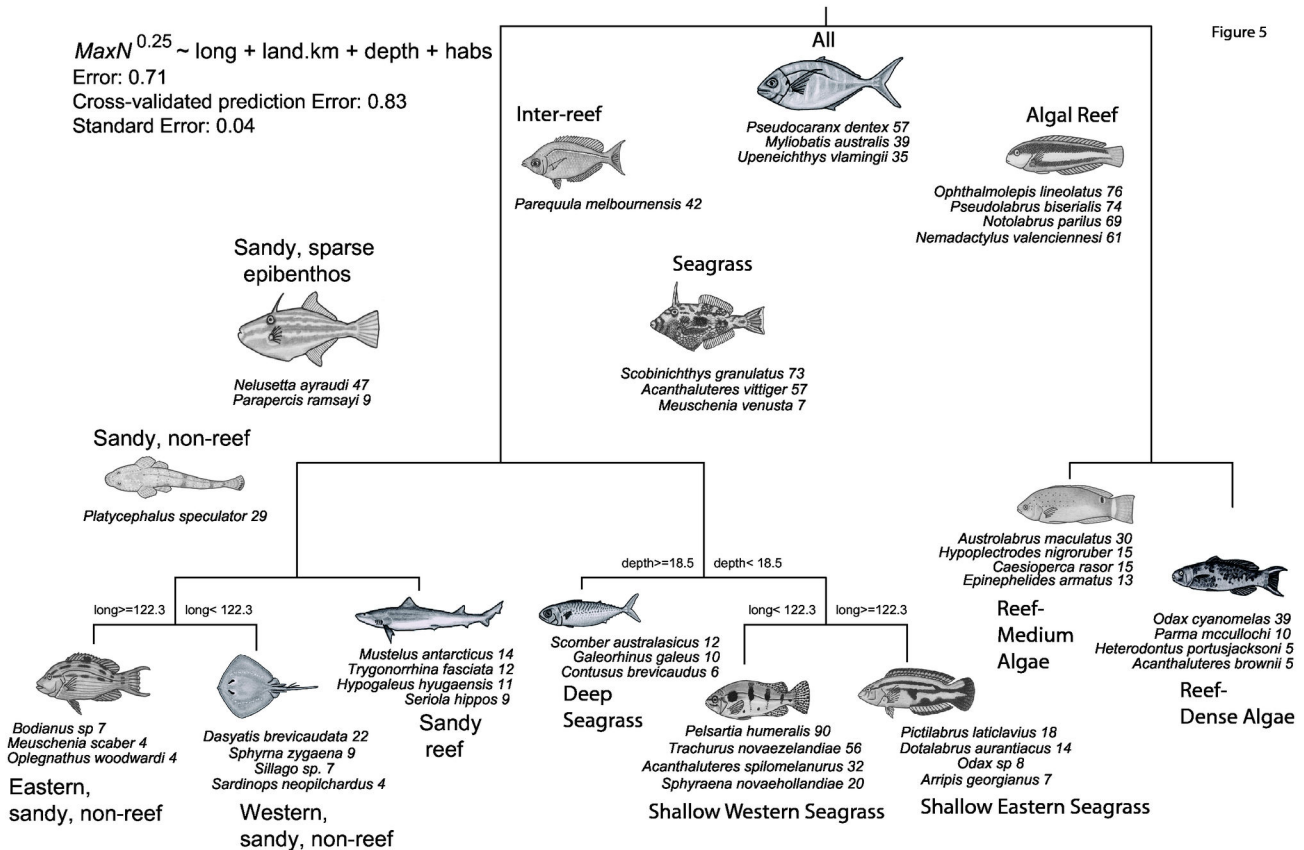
Figure 5

$MaxN^{0.25}$ ~ long + land.km + depth + habs
Error: 0.71
Cross-validated prediction Error: 0.83
Standard Error: 0.04

All
Pseudocaranx dentex 57
Myliobatis australis 39
Upeneichthys vlamingii 35

Inter-reef
Parequula melbournensis 42

Algal Reef
Ophthalmolepis lineolatus 76
Pseudolabrus biserialis 74
Notolabrus parilus 69
Nemadactylus valenciennesi 61

Sandy, sparse epibenthos
Nelusetta ayraudi 47
Parapercis ramsayi 9

Seagrass
Scobinichthys granulatus 73
Acanthaluteres vittiger 57
Meuschenia venusta 7

Sandy, non-reef
Platycephalus speculator 29

Austrolabrus maculatus 30
Hypoplectrodes nigroruber 15
Caesioperca rasor 15
Epinephelides armatus 13

Reef-
Medium
Algae

Odax cyanomelas 39
Parma mccullochi 10
Heterodontus portusjacksoni 5
Acanthaluteres brownii 5

Reef-
Dense Algae

long>=122.3
long< 122.3

Bodianus sp 7
Meuschenia scaber 4
Oplegnathus woodwardi 4
Eastern, sandy, non-reef

Dasyatis brevicaudata 22
Sphyrna zygaena 9
Sillago sp. 7
Sardinops neopilchardus 4
Western, sandy, non-reef

Mustelus antarcticus 14
Trygonorrhina fasciata 12
Hypogaleus hyugaensis 11
Seriola hippos 9
Sandy reef

depth>=18.5
depth< 18.5

Scomber australasicus 12
Galeorhinus galeus 10
Contusus brevicaudus 6
Deep Seagrass

long< 122.3
long>=122.3

Pelsartia humeralis 90
Trachurus novaezelandiae 56
Acanthaluteres spilomelanurus 32
Sphyraena novaehollandiae 20
Shallow Western Seagrass

Pictilabrus laticlavius 18
Dotalabrus aurantiacus 14
Odax sp 8
Arripis georgianus 7
Shallow Eastern Seagrass